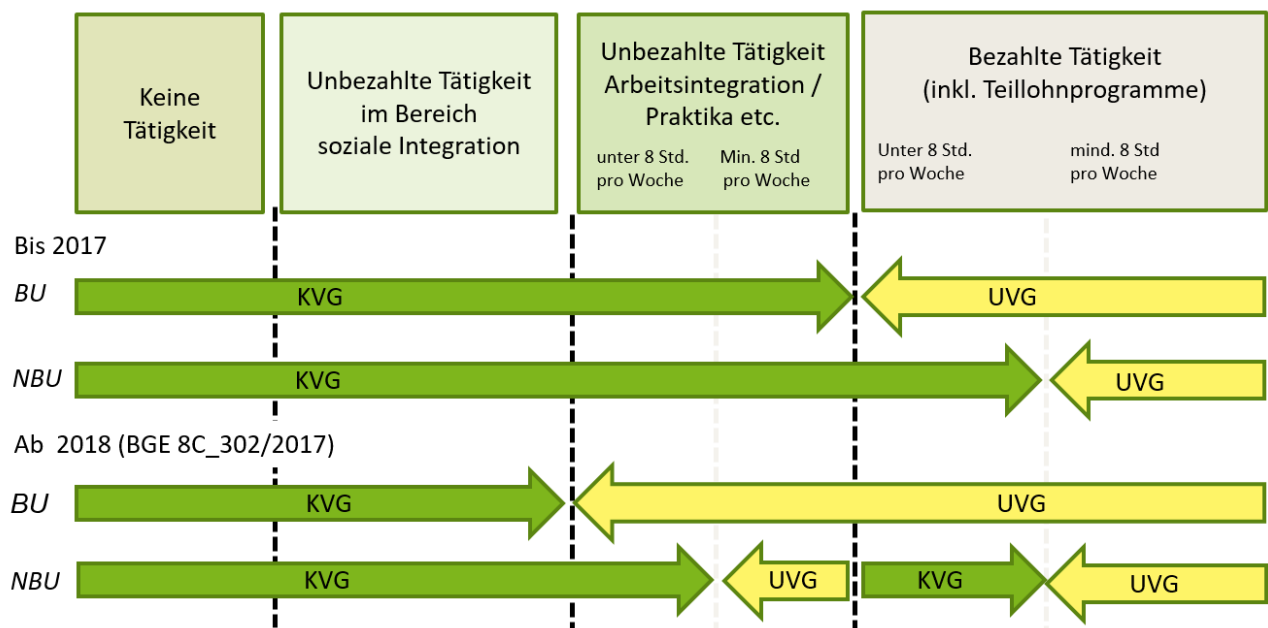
Keine Tätigkeit

Unbezahlte Tätigkeit im Bereich soziale Integration

Unbezahlte Tätigkeit Arbeitsintegration / Praktika etc.

unter 8 Std. pro Woche

Min. 8 Std pro Woche

Bezahlte Tätigkeit (inkl. Teillohnprogramme)

Unter 8 Std. pro Woche

mind. 8 Std pro Woche

Bis 2017

BU

KVG

UVG

NBU

KVG

UVG

Ab 2018 (BGE 8C_302/2017)

BU

KVG

UVG

NBU

KVG

UVG

KVG

UVG